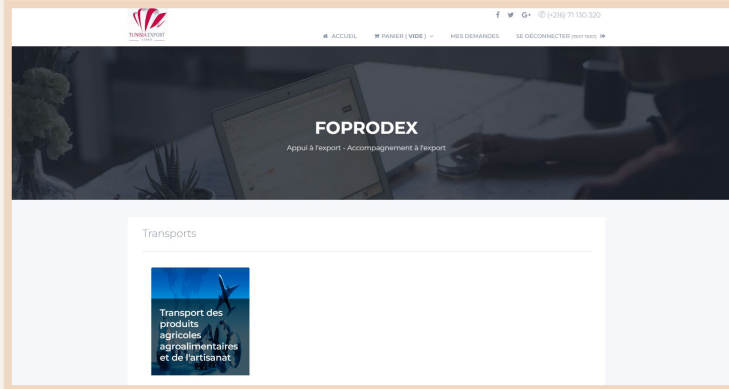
TUNISIA EXPORT

f G+ (+216) 71 130 320

ACCUEIL PANIER ( VIDE ) MES DEMANDES SE DÉCONNECTER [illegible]

FOPRODEX

Appui à l'export - Accompagnement à l'export

Transports

Transport des produits agricoles agroalimentaires et de l'artisanat